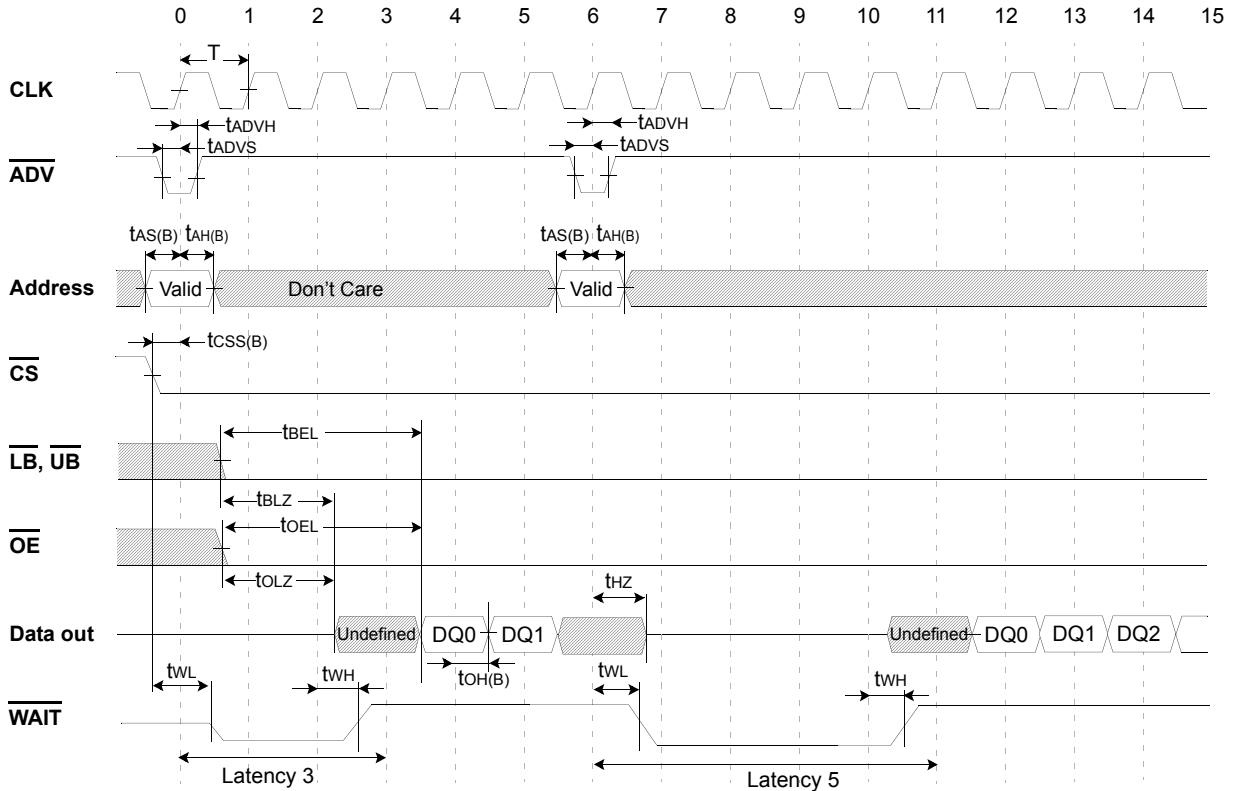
0 1 2 3 4 5 6 7 8 9 10 11 12 13 14 15

T

CLK

$t_{ADVH}$

$t_{ADVS}$

$t_{ADVH}$

$t_{ADVS}$

$\overline{ADV}$

$t_{AS(B)}$ $t_{AH(B)}$

$t_{AS(B)}$ $t_{AH(B)}$

Address

Valid

Don't Care

Valid

$t_{CSS(B)}$

$\overline{CS}$

$t_{BEL}$

$\overline{LB}$, $\overline{UB}$

$t_{BLZ}$

$t_{OEL}$

$\overline{OE}$

$t_{OLZ}$

$t_{HZ}$

Data out

Undefined DQ0 DQ1

Undefined DQ0 DQ1 DQ2

$t_{WL}$

$t_{WH}$

$t_{OH(B)}$

$t_{WL}$

$t_{WH}$

$\overline{WAIT}$

Latency 3

Latency 5